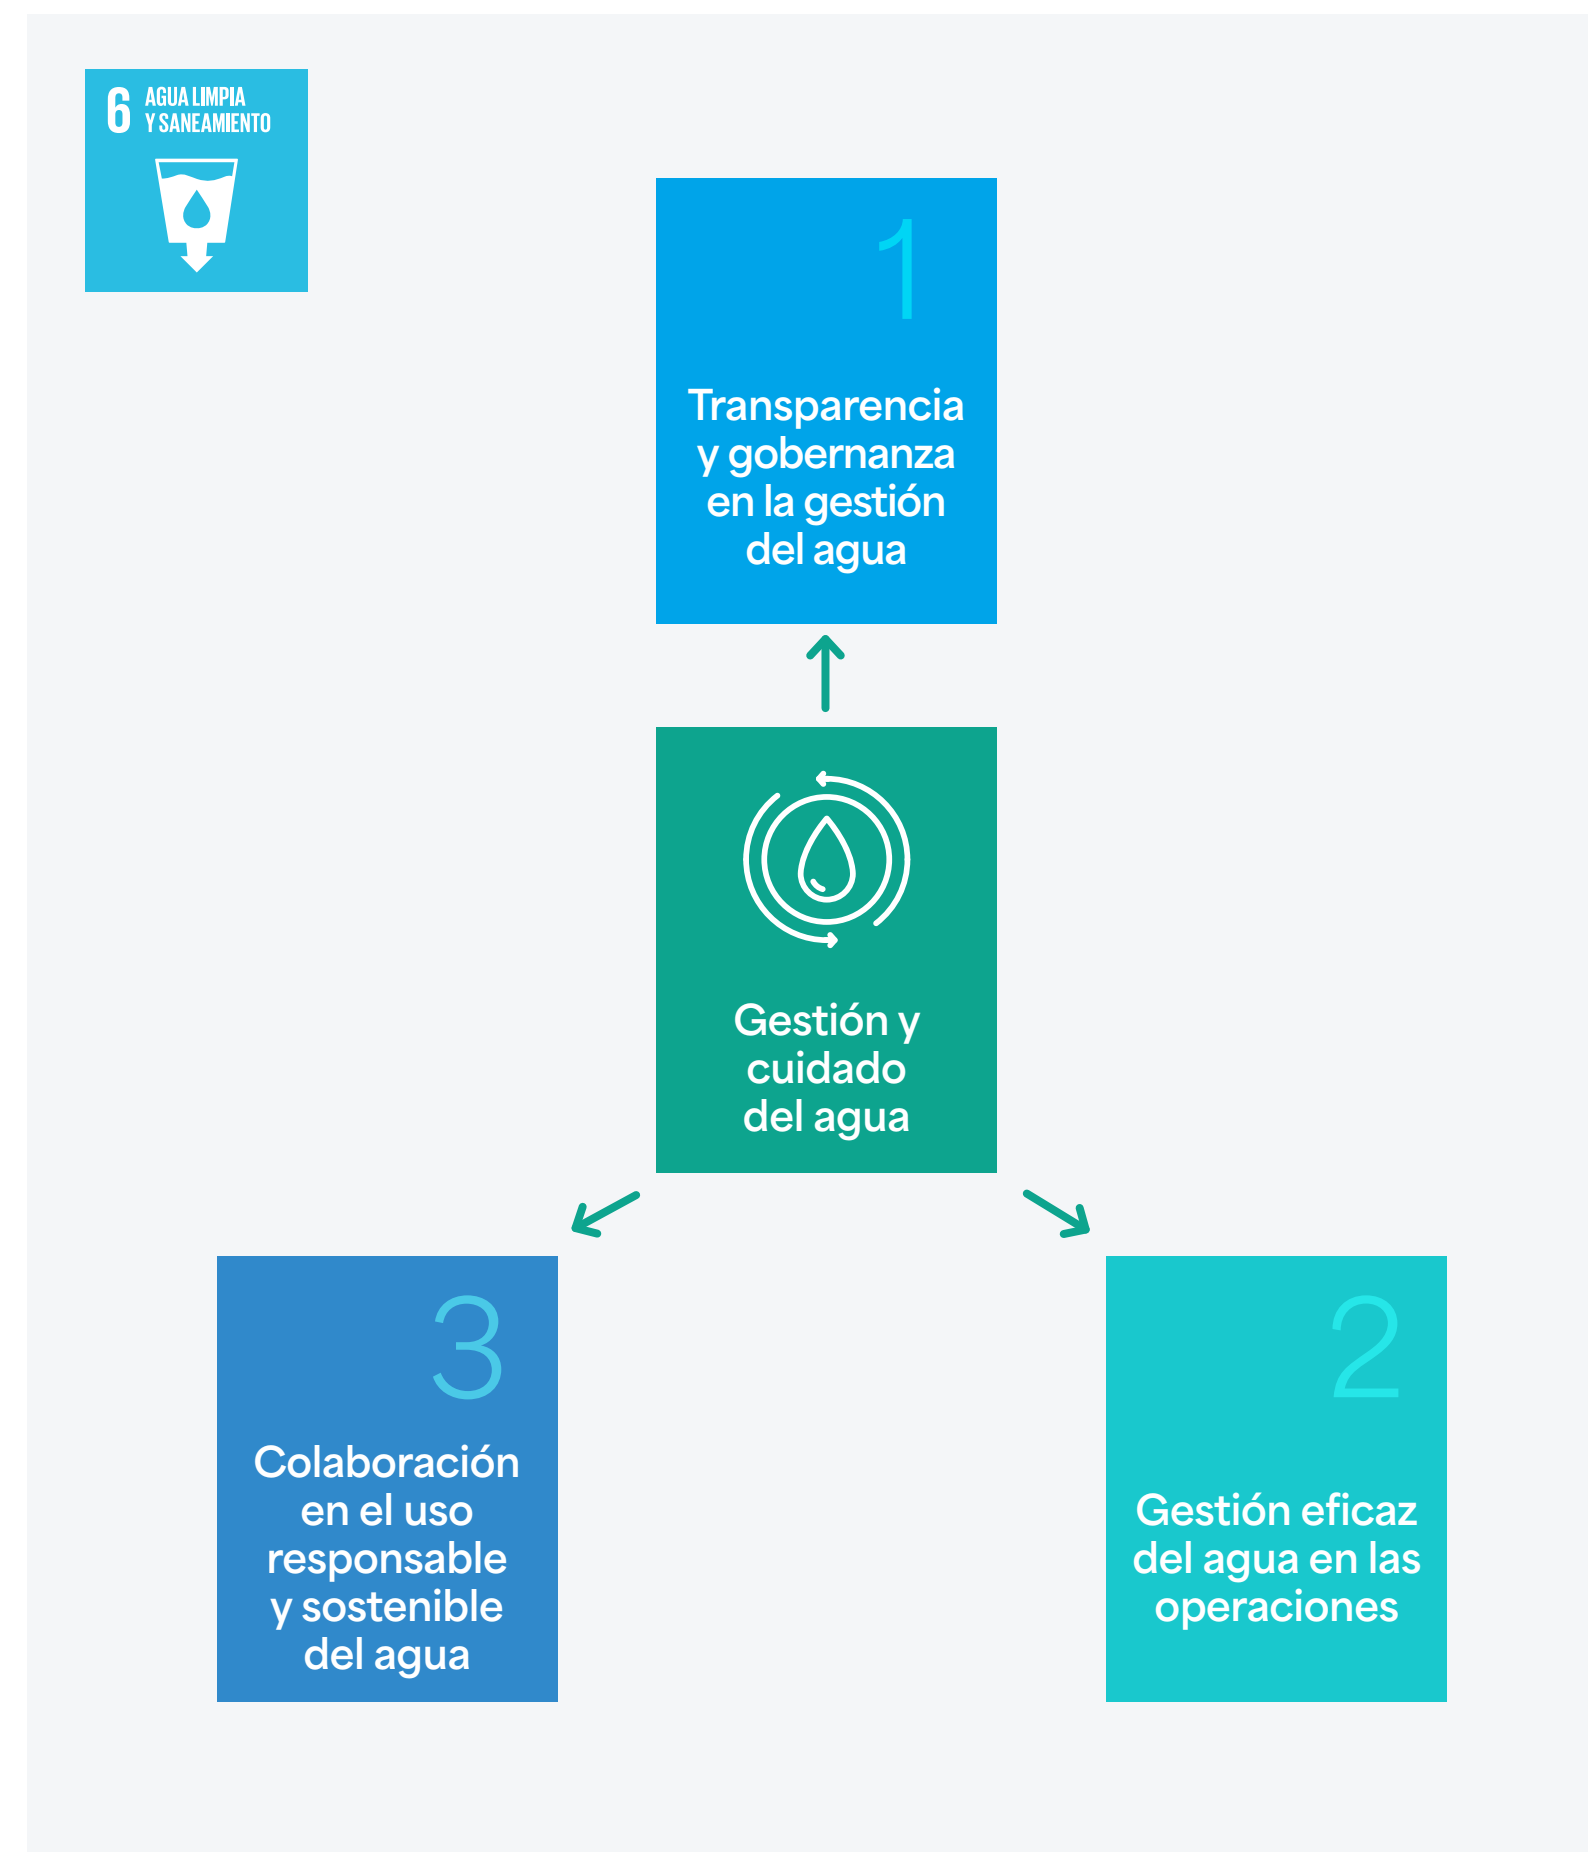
6 AGUA LIMPIA Y SANEAMIENTO

1

Transparencia y gobernanza en la gestión del agua

Gestión y cuidado del agua

3

Colaboración en el uso responsable y sostenible del agua

2

Gestión eficaz del agua en las operaciones